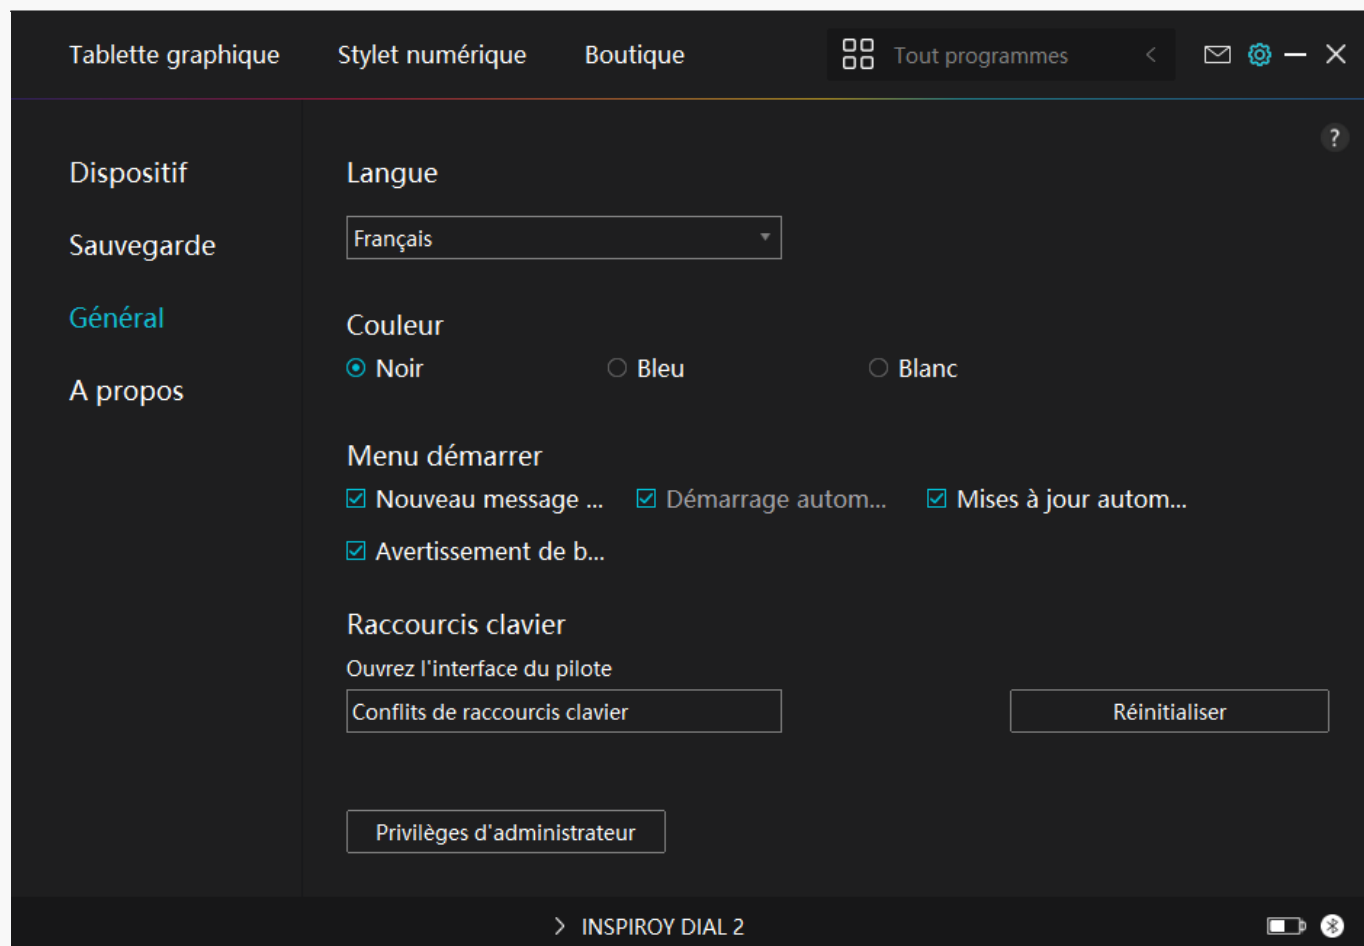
Tablette graphique Stylet numérique Boutique Tout programmes

?

Dispositif

Sauvegarde

Général

A propos

Langue

Français

Couleur

Noir Bleu Blanc

Menu démarrer

Nouveau message ... Démarrage autom... Mises à jour autom...

Avertissement de b...

Raccourcis clavier

Ouvrez l'interface du pilote

Conflits de raccourcis clavier

Réinitialiser

Privilèges d'administrateur

INSPIROY DIAL 2